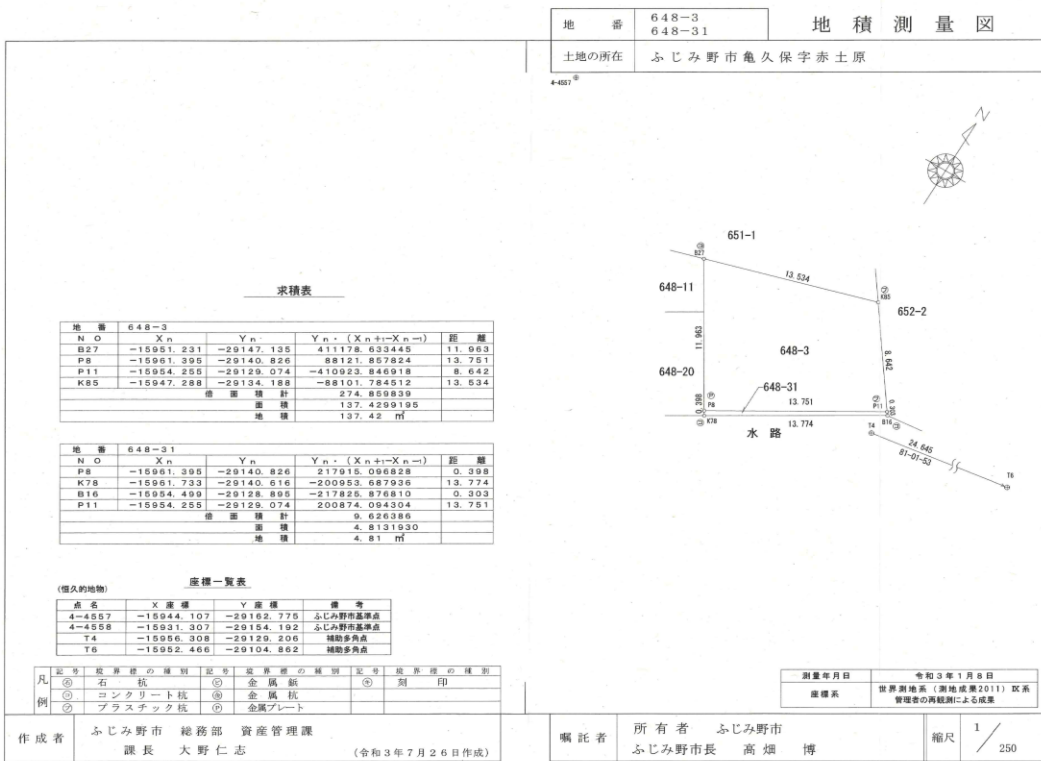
| 地番 | 648−3 648−31 |
|---|---|
| 土地の所在 | ふじみ野市亀久保字赤土原 |

地積測量図

4-4557

N

651−1

B27

13.534

K85

648−11

652−2

11.963

648−3

8.642

648−20

648−31

P8

0.398

13.751

P11

0.303

K78

13.774

B16

T4

水路

24.645

81-01-53

T6

求積表

| 地番 | 648−3 | | | |
|---|---|---|---|---|
| NO | Xn | Yn | Yn・(Xn+1−Xn−1) | 距離 |
| B27 | −15951.231 | −29147.135 | 411178.633445 | 11.963 |
| P8 | −15961.395 | −29140.826 | 88121.857824 | 13.751 |
| P11 | −15954.255 | −29129.074 | −410923.846918 | 8.642 |
| K85 | −15947.288 | −29134.188 | −88101.784512 | 13.534 |
| 倍面積計 | | | 274.859839 | |
| 面積 | | | 137.4299195 | |
| 地積 | | | 137.42 ㎡ | |

| 地番 | 648−31 | | | |
|---|---|---|---|---|
| NO | Xn | Yn | Yn・(Xn+1−Xn−1) | 距離 |
| P8 | −15961.395 | −29140.826 | 217915.096828 | 0.398 |
| K78 | −15961.733 | −29140.616 | −200953.687936 | 13.774 |
| B16 | −15954.499 | −29128.895 | −217825.876810 | 0.303 |
| P11 | −15954.255 | −29129.074 | 200874.094304 | 13.751 |
| 倍面積計 | | | 9.626386 | |
| 面積 | | | 4.8131930 | |
| 地積 | | | 4.81 ㎡ | |

(恒久的地物)

座標一覧表

| 点名 | X座標 | Y座標 | 備考 |
|---|---|---|---|
| 4−4557 | −15944.107 | −29162.775 | ふじみ野市基準点 |
| 4−4558 | −15931.307 | −29154.192 | ふじみ野市基準点 |
| T4 | −15956.308 | −29129.206 | 補助多角点 |
| T6 | −15952.466 | −29104.862 | 補助多角点 |

| 凡例 | 記号 | 境界標の種別 | 記号 | 境界標の種別 | 記号 | 境界標の種別 |
|---|---|---|---|---|---|---|
| | Ⓐ | 石杭 | Ⓒ | 金属鋲 | ㊍ | 刻印 |
| | Ⓚ | コンクリート杭 | Ⓢ | 金属杭 | | |
| | Ⓟ | プラスチック杭 | Ⓟ | 金属プレート | | |

| 測量年月日 | 令和3年1月8日 |
|---|---|
| 座標系 | 世界測地系(測地成果2011) IX系 管理者の再観測による成果 |

作成者 ふじみ野市 総務部 資産管理課 課長 大野仁志 (令和3年7月26日作成)

嘱託者 所有者 ふじみ野市 ふじみ野市長 高畑 博

縮尺 1/250